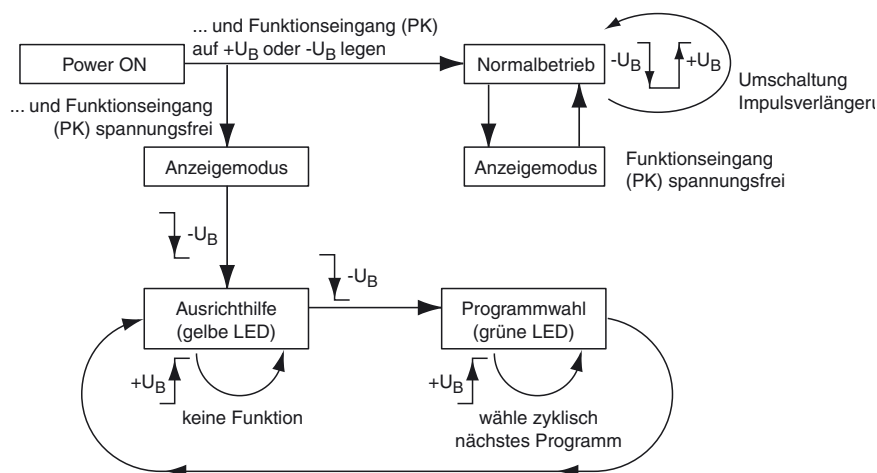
Power ON

... und Funktionseingang (PK) auf $+U_B$ oder $-U_B$ legen

Normalbetrieb

$-U_B$

$+U_B$

Umschaltung Impulsverlängeru

... und Funktionseingang (PK) spannungsfrei

Anzeigemodus

Anzeigemodus

Funktionseingang (PK) spannungsfrei

$-U_B$

$-U_B$

Ausrichthilfe (gelbe LED)

Programmwahl (grüne LED)

$+U_B$

keine Funktion

$+U_B$

wähle zyklisch nächstes Programm